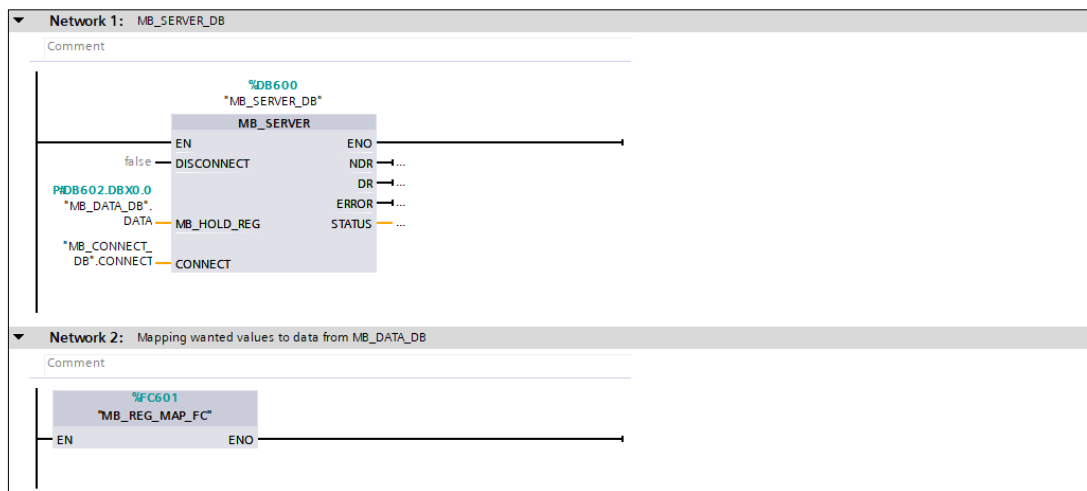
Network 1: MB_SERVER_DB

Comment

%DB600
"MB_SERVER_DB"

MB_SERVER

EN

ENO

false

DISCONNECT

NDR

...

DR

...

ERROR

...

STATUS

...

P#DB602.DBX0.0
"MB_DATA_DB".
DATA

MB_HOLD_REG

"MB_CONNECT_
DB".CONNECT

CONNECT

Network 2: Mapping wanted values to data from MB_DATA_DB

Comment

%FC601
"MB_REG_MAP_FC"

EN

ENO